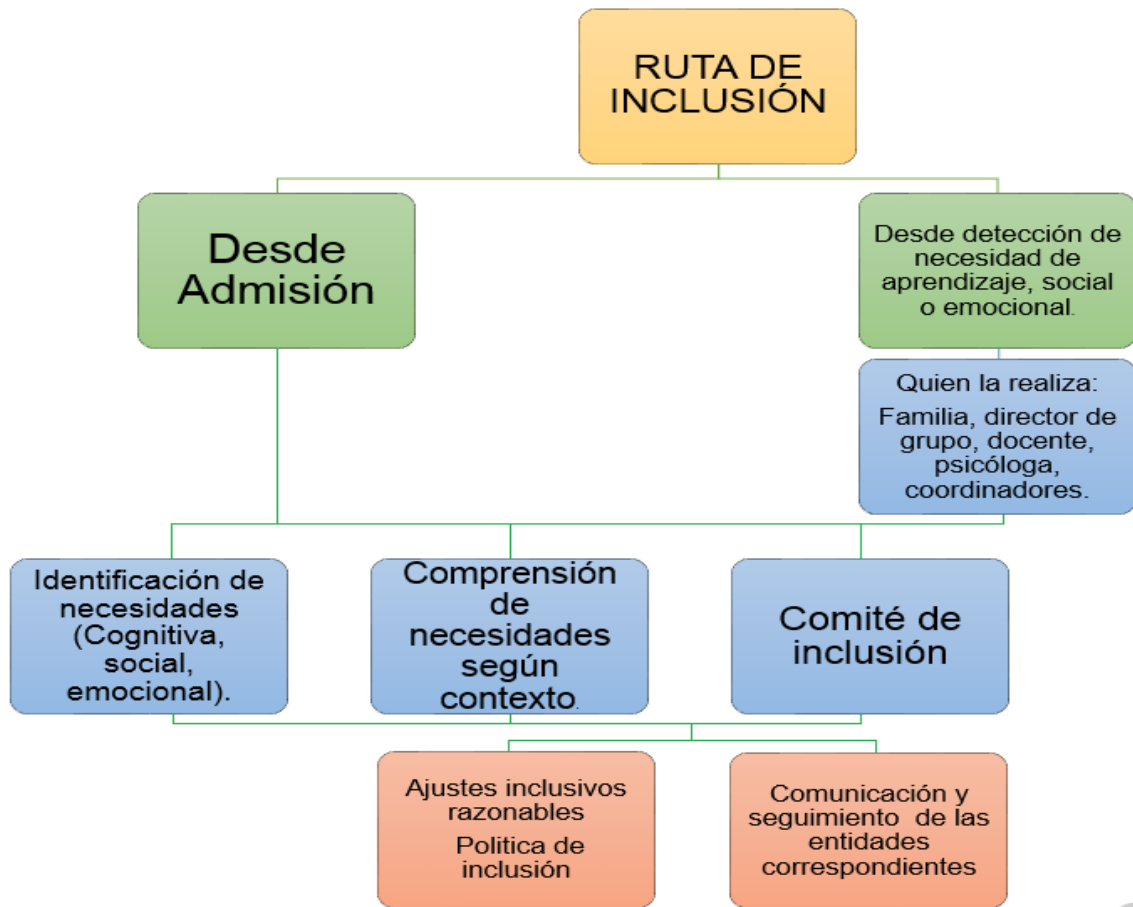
RUTA DE INCLUSIÓN

Desde Admisión

Desde detección de necesidad de aprendizaje, social o emocional.

Quien la realiza:

Familia, director de grupo, docente, psicóloga, coordinadores.

Identificación de necesidades (Cognitiva, social, emocional).

Comprensión de necesidades según contexto.

Comité de inclusión

Ajustes inclusivos razonables

Politica de inclusión

Comunicación y seguimiento de las entidades correspondientes